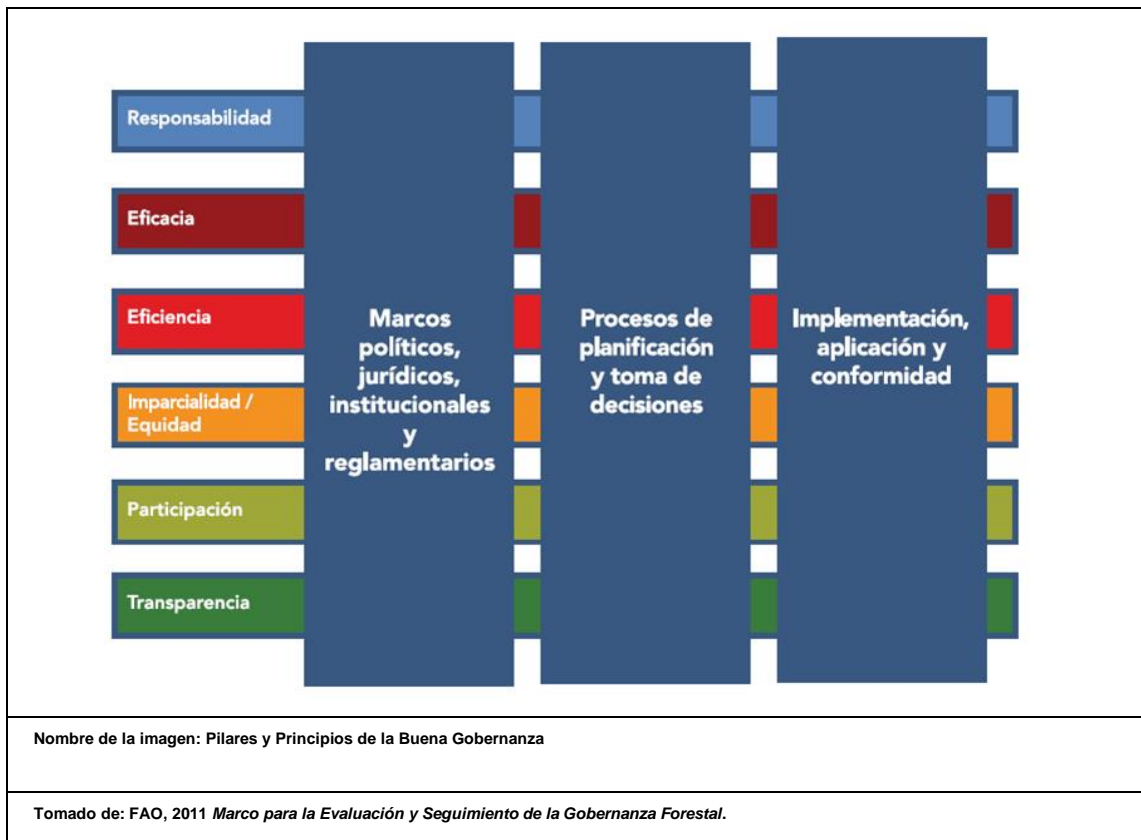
Responsabilidad

Eficacia

Eficiencia

Imparcialidad / Equidad

Participación

Transparencia

Marcos políticos, jurídicos, institucionales y reglamentarios

Procesos de planificación y toma de decisiones

Implementación, aplicación y conformidad

Nombre de la imagen: Pilares y Principios de la Buena Gobernanza

Tomado de: FAO, 2011 Marco para la Evaluación y Seguimiento de la Gobernanza Forestal.